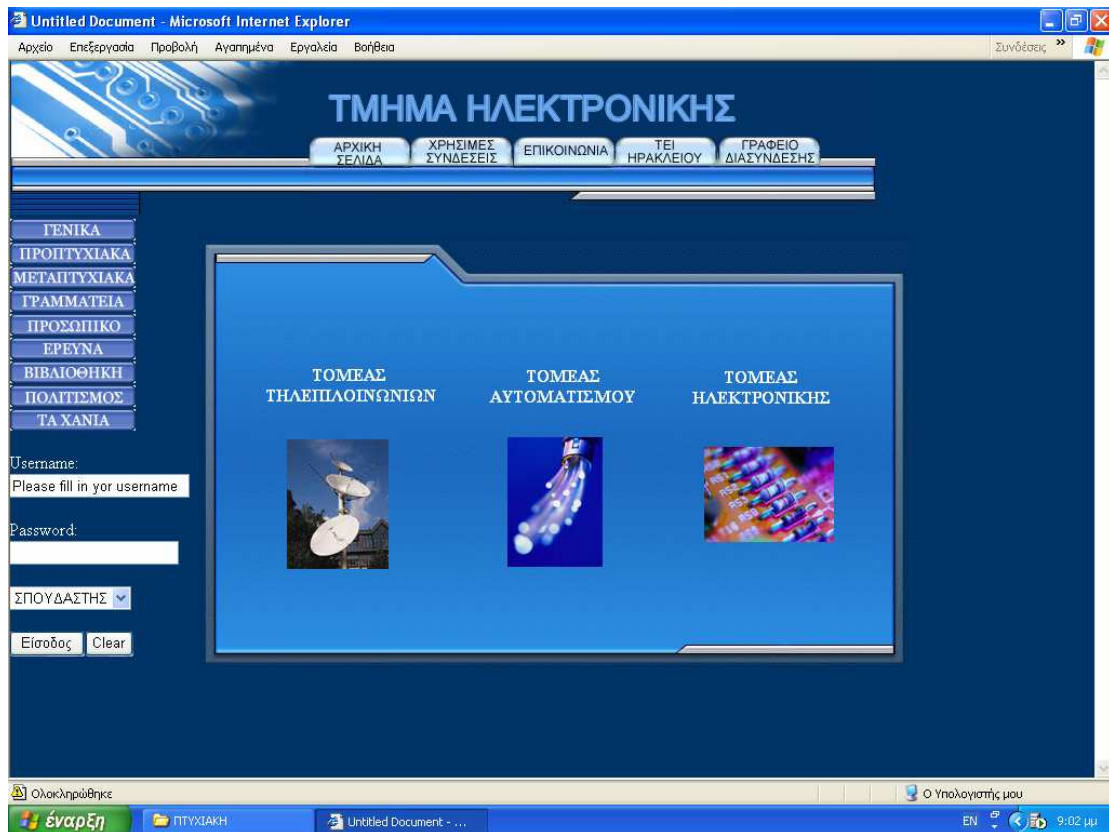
Untitled Document - Microsoft Internet Explorer

Αρχείο Επεξεργασία Προβολή Αγαπημένα Εργαλεία Βοήθεια

Συνδέσεις »

ΤΜΗΜΑ ΗΛΕΚΤΡΟΝΙΚΗΣ

ΑΡΧΙΚΗ ΣΕΛΙΔΑ | ΧΡΗΣΙΜΕΣ ΣΥΝΔΕΣΕΙΣ | ΕΠΙΚΟΙΝΩΝΙΑ | ΤΕΙ ΗΡΑΚΛΕΙΟΥ | ΓΡΑΦΕΙΟ ΔΙΑΣΥΝΔΕΣΗΣ

ΓΕΝΙΚΑ
ΠΡΟΠΤΥΧΙΑΚΑ
ΜΕΤΑΠΤΥΧΙΑΚΑ
ΓΡΑΜΜΑΤΕΙΑ
ΠΡΟΣΩΠΙΚΟ
ΕΡΕΥΝΑ
ΒΙΒΛΙΟΘΗΚΗ
ΠΟΛΙΤΙΣΜΟΣ
ΤΑ ΧΑΝΙΑ

Username:
Please fill in yor username

Password:

ΣΠΟΥΔΑΣΤΗΣ

Είσοδος Clear

ΤΟΜΕΑΣ ΤΗΛΕΠΙΚΟΙΝΩΝΙΩΝ

ΤΟΜΕΑΣ ΑΥΤΟΜΑΤΙΣΜΟΥ

ΤΟΜΕΑΣ ΗΛΕΚΤΡΟΝΙΚΗΣ

Ολοκληρώθηκε

Ο Υπολογιστής μου

έναρξη

ΠΤΥΧΙΑΚΗ

Untitled Document - ...

EN 9:02 μμ